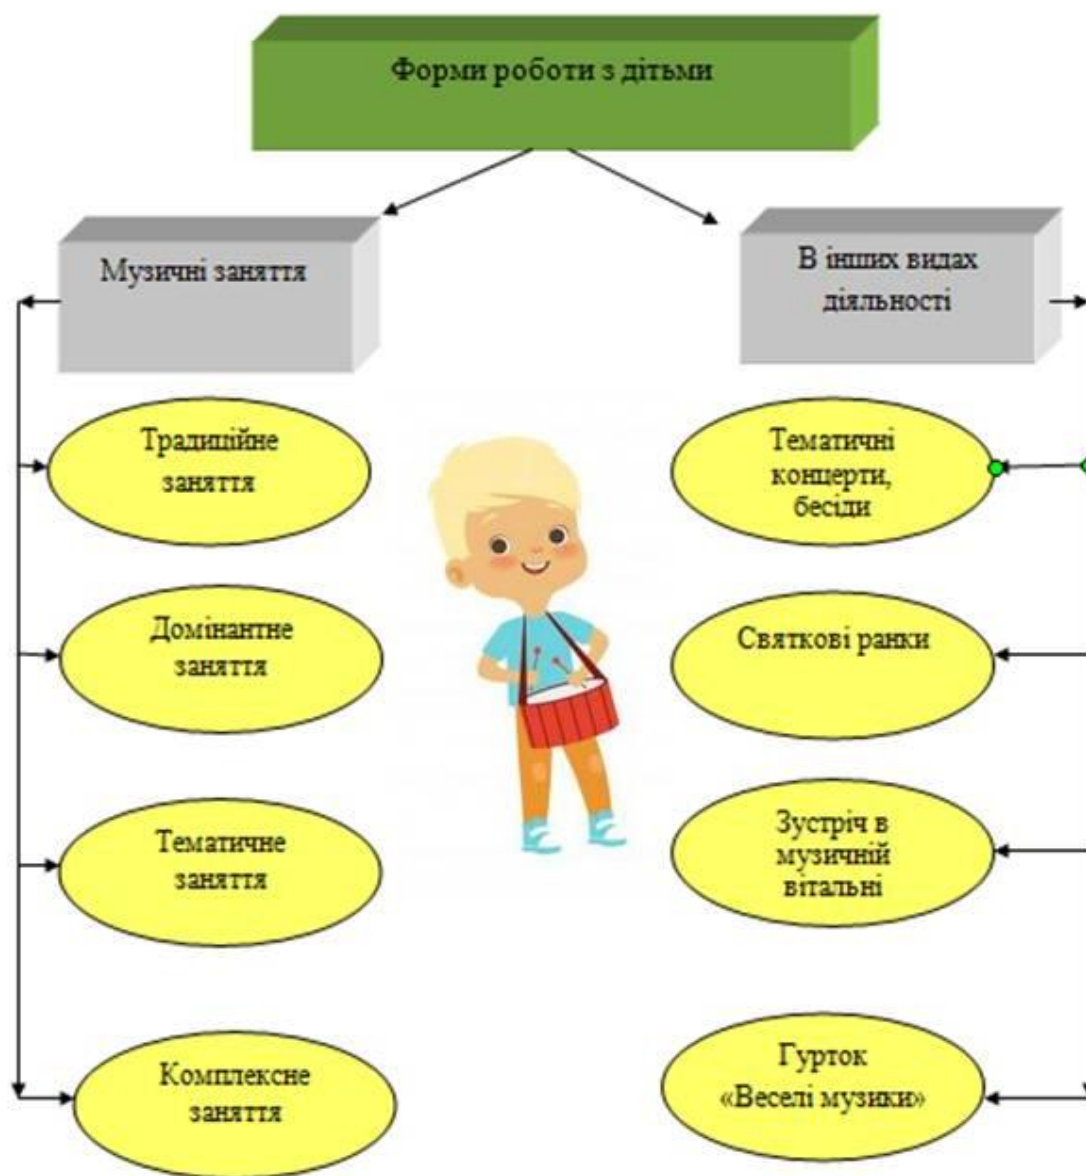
Форми роботи з дітьми

Музичні заняття

В інших видах діяльності

Традиційне заняття

Домінантне заняття

Тематичне заняття

Комплексне заняття

Тематичні концерти, бесіди

Святкові ранки

Зустріч в музичній вітальні

Гурток «Веселі музики»